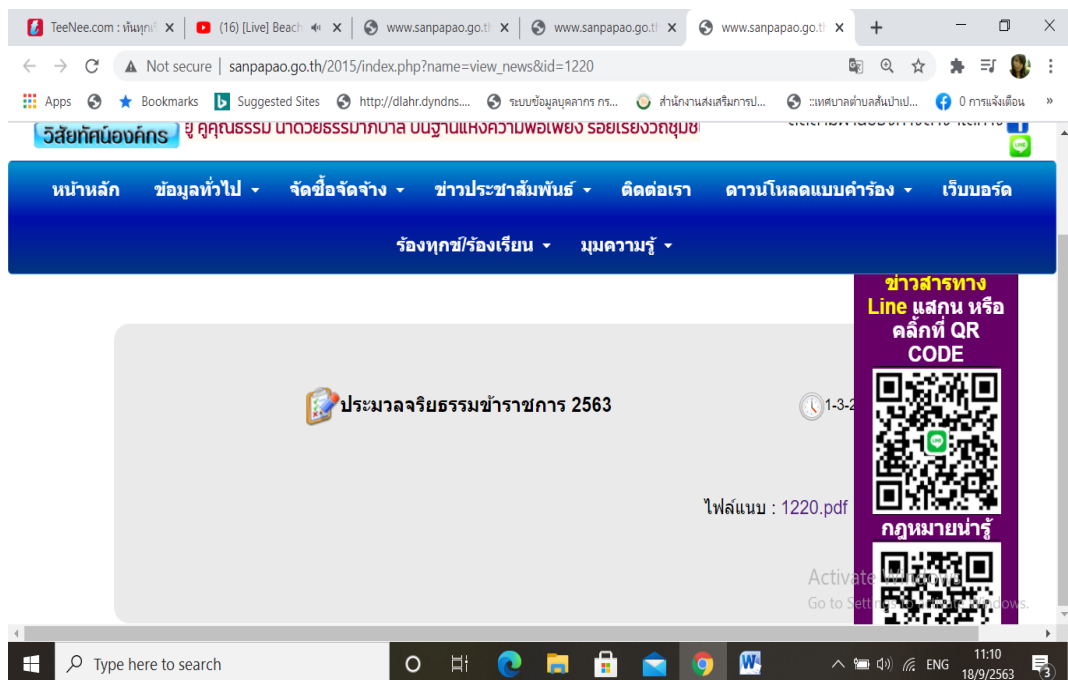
TeeNee.com : ทันทุกข์ ×
(16) [Live] Beach ×
www.sanpapao.go.th ×
www.sanpapao.go.th ×
www.sanpapao.go.th ×
+

Not secure | sanpapao.go.th/2015/index.php?name=view_news&id=1220

Apps
Bookmarks
Suggested Sites
http://dlahr.dyndns....
ระบบข้อมูลบุคลากร กร...
สำนักงานส่งเสริมการป...
::เทศบาลตำบลสันป่าเป...
0 การแจ้งเตือน

วิสัยทัศน์องค์กร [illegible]

หน้าหลัก
ข้อมูลทั่วไป
จัดซื้อจัดจ้าง
ข่าวประชาสัมพันธ์
ติดต่อเรา
ดาวน์โหลดแบบคำร้อง
เว็บบอร์ด
ร้องทุกข์/ร้องเรียน
มุมความรู้

ข่าวสารทาง Line แสกน หรือ คลิ๊กที่ QR CODE

ประมวลจริยธรรมข้าราชการ 2563

1-3-2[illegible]

ไฟล์แนบ : 1220.pdf

กฎหมายน่ารู้

Activate Windows
Go to Settings to activate Windows.

Type here to search
ENG
11:10
18/9/2563
3